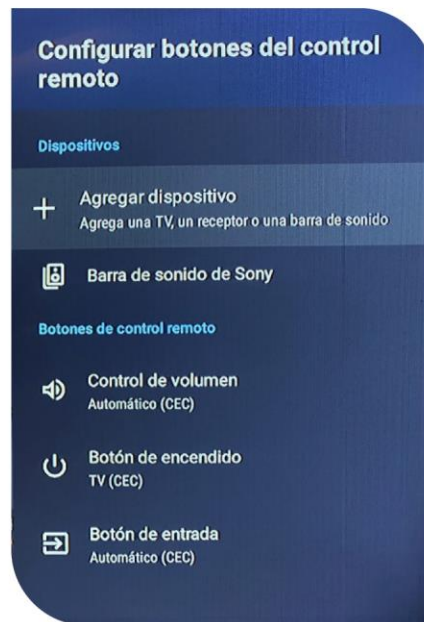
Configurar botones del control remoto

Dispositivos

+ Agregar dispositivo
Agrega una TV, un receptor o una barra de sonido

Barra de sonido de Sony

Botones de control remoto

Control de volumen
Automático (CEC)

Botón de encendido
TV (CEC)

Botón de entrada
Automático (CEC)